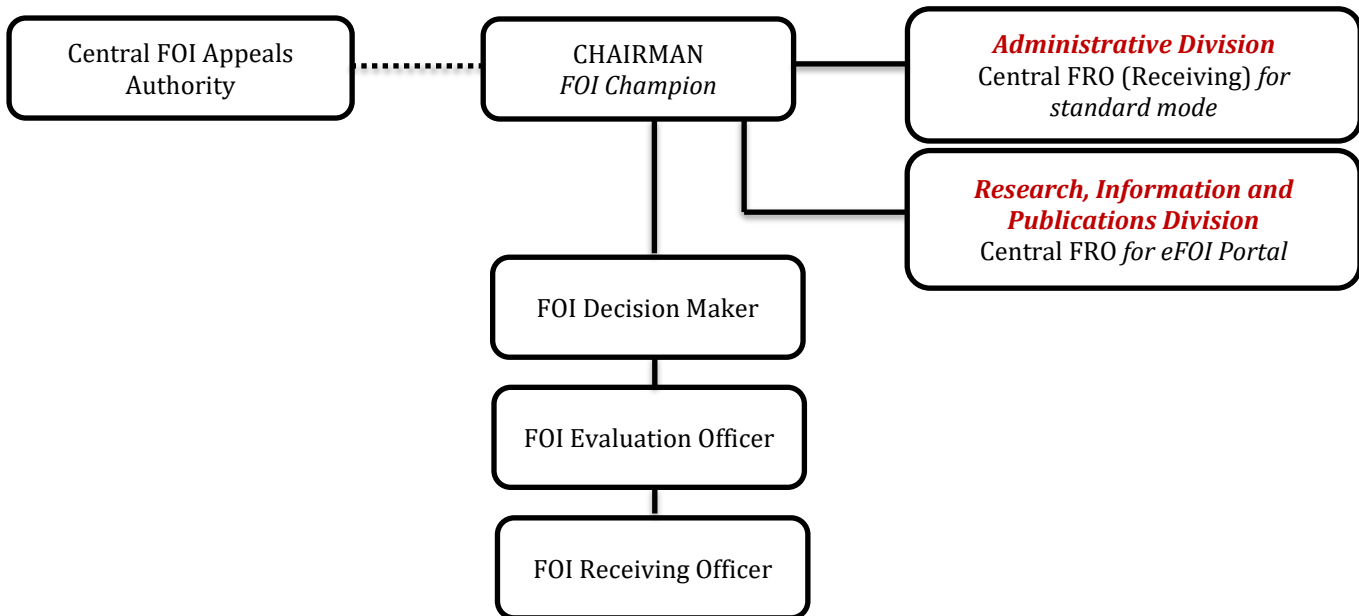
Central FOI Appeals Authority

CHAIRMAN
FOI Champion

Administrative Division
Central FRO (Receiving) for standard mode

Research, Information and Publications Division
Central FRO for eFOI Portal

FOI Decision Maker

FOI Evaluation Officer

FOI Receiving Officer